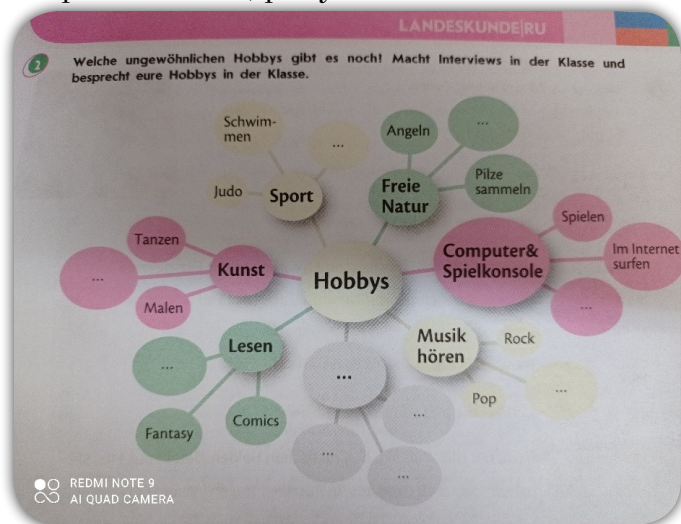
LANDESKUNDE|RU

2 Welche ungewöhnlichen Hobbys gibt es noch! Macht Interviews in der Klasse und besprecht eure Hobbys in der Klasse.

Hobbys

Sport
Schwimmen
...
Judo

Freie Natur
Angeln
...
Pilze sammeln

Computer& Spielkonsole
Spielen
Im Internet surfen
...

Musik hören
Rock
...
Pop

...
...
...
...

Lesen
...
Fantasy
Comics

Kunst
Tanzen
...
Malen

REDMI NOTE 9
AI QUAD CAMERA